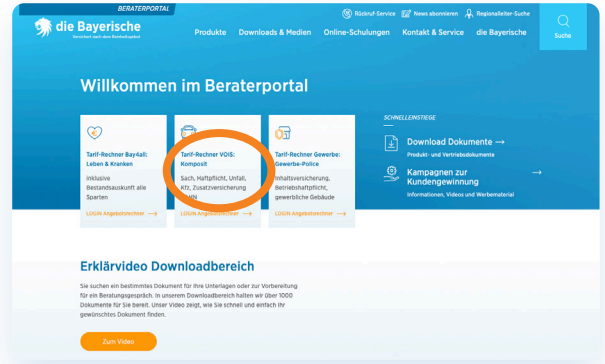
BERATERPORTAL

die Bayerische

Vorsichert nach dem Reinheitsgebot

Rückruf-Service News abonnieren Regionalleiter-Suche

Produkte Downloads & Medien Online-Schulungen Kontakt & Service die Bayerische

Suche

Willkommen im Beraterportal

Tarif-Rechner Bay4all: Leben & Kranken

inklusive Bestandsauskunft alle Sparten

LOGIN Angebotsrechner →

Tarif-Rechner VOIS: Komposit

Sach, Haftpflicht, Unfall, Kfz, Zusatzversicherung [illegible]

LOGIN Angebotsrechner →

Tarif-Rechner Gewerbe: Gewerbe-Police

Inhaltsversicherung, Betriebshaftpflicht, gewerbliche Gebäude

LOGIN Angebotsrechner →

SCHNELLEINSTIEGE

Download Dokumente →

Produkt- und Vertriebsdokumente

Kampagnen zur Kundengewinnung →

Informationen, Videos und Werbematerial

Erklärvideo Downloadbereich

Sie suchen ein bestimmtes Dokument für Ihre Unterlagen oder zur Vorbereitung für ein Beratungsgespräch. In unserem Downloadbereich halten wir über 1000 Dokumente für Sie bereit. Unser Video zeigt, wie Sie schnell und einfach Ihr gewünschtes Dokument finden.

Zum Video